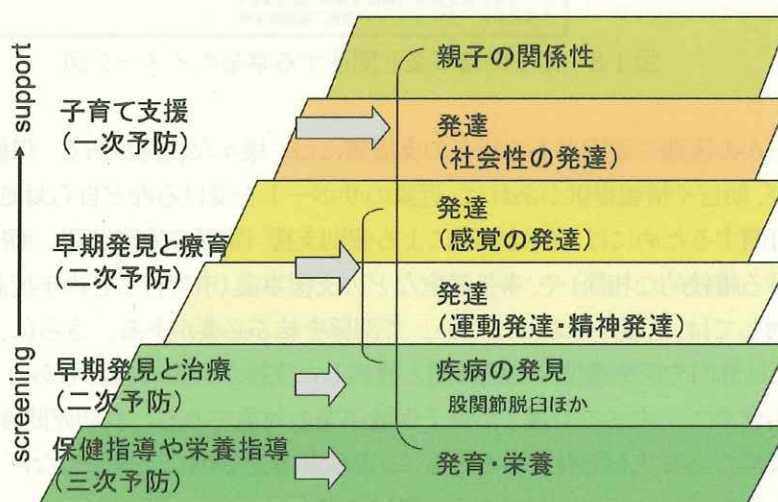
support

screening

子育て支援
（一次予防）

早期発見と療育
（二次予防）

早期発見と治療
（二次予防）

保健指導や栄養指導
（三次予防）

親子の関係性

発達
（社会性の発達）

発達
（感覚の発達）

発達
（運動発達・精神発達）

疾病の発見
股関節脱臼ほか

発育・栄養